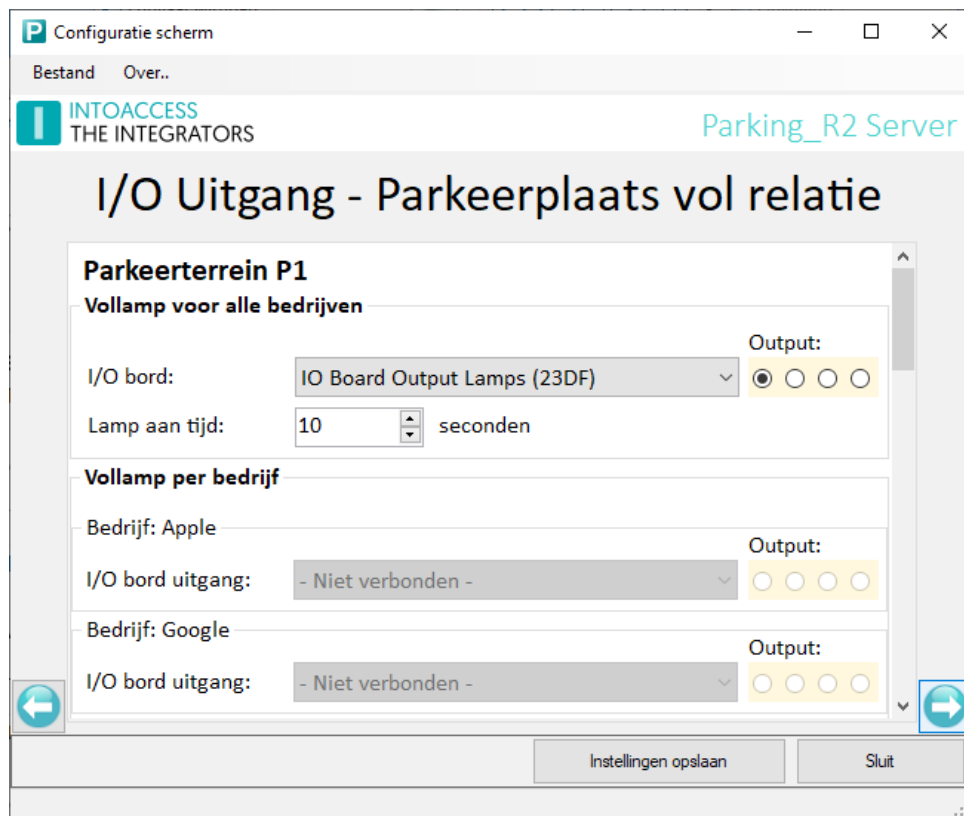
Configuratie scherm

Bestand Over..

INTOACCESS
THE INTEGRATORS

Parking_R2 Server

I/O Uitgang - Parkeerplaats vol relatie

Parkeerterrein P1

Vollamp voor alle bedrijven

Output:

I/O bord: IO Board Output Lamps (23DF)

Lamp aan tijd: 10 seconden

Vollamp per bedrijf

Bedrijf: Apple

Output:

I/O bord uitgang: - Niet verbonden -

Bedrijf: Google

Output:

I/O bord uitgang: - Niet verbonden -

Instellingen opslaan

Sluit